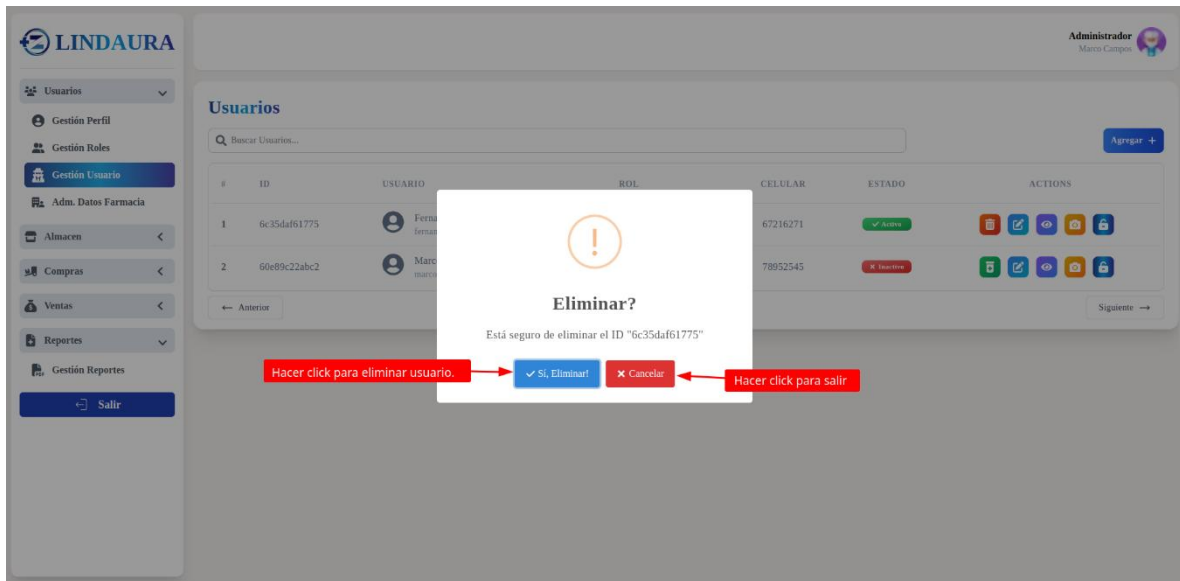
LINDAURA

Administrador
Marco Campos

Usuarios
Gestión Perfil
Gestión Roles
Gestión Usuario
Adm. Datos Farmacia
Almacen
Compras
Ventas
Reportes
Gestión Reportes
Salir

Usuarios

Buscar Usuarios...

Agregar +

| # | ID | USUARIO | ROL | CELULAR | ESTADO | ACTIONS |
|---|---|---|---|---|---|---|
| 1 | 6c35daf61775 | Ferna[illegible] fernan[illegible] | | 67216271 | ✓ Activo | |
| 2 | 60e89c22abc2 | Marc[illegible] marco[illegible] | | 78952545 | ✗ Inactivo | |

← Anterior

Siguiente →

!

Eliminar?

Está seguro de eliminar el ID "6c35daf61775"

✓ Si, Eliminar!

✗ Cancelar

Hacer click para eliminar usuario.

Hacer click para salir